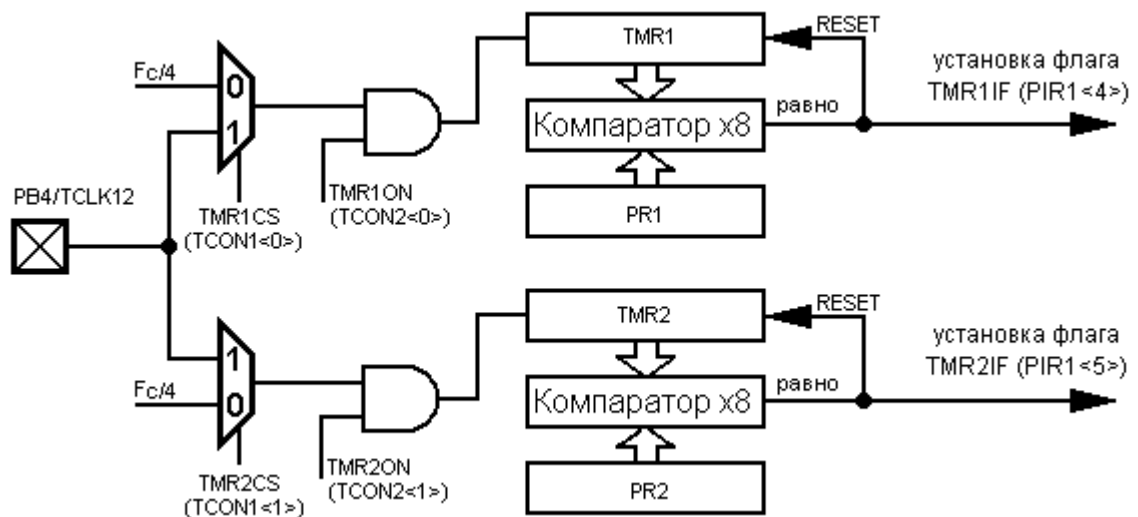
TMR1
RESET
установка флага TMR1IF (PIR1<4>)
Fc/4
0
1
равно
Компаратор x8
PB4/TCLK12
TMR1ON (TCON2<0>)
TMR1CS (TCON1<0>)
PR1
TMR2
RESET
установка флага TMR2IF (PIR1<5>)
1
0
Fc/4
равно
Компаратор x8
TMR2CS (TCON1<1>)
TMR2ON (TCON2<1>)
PR2